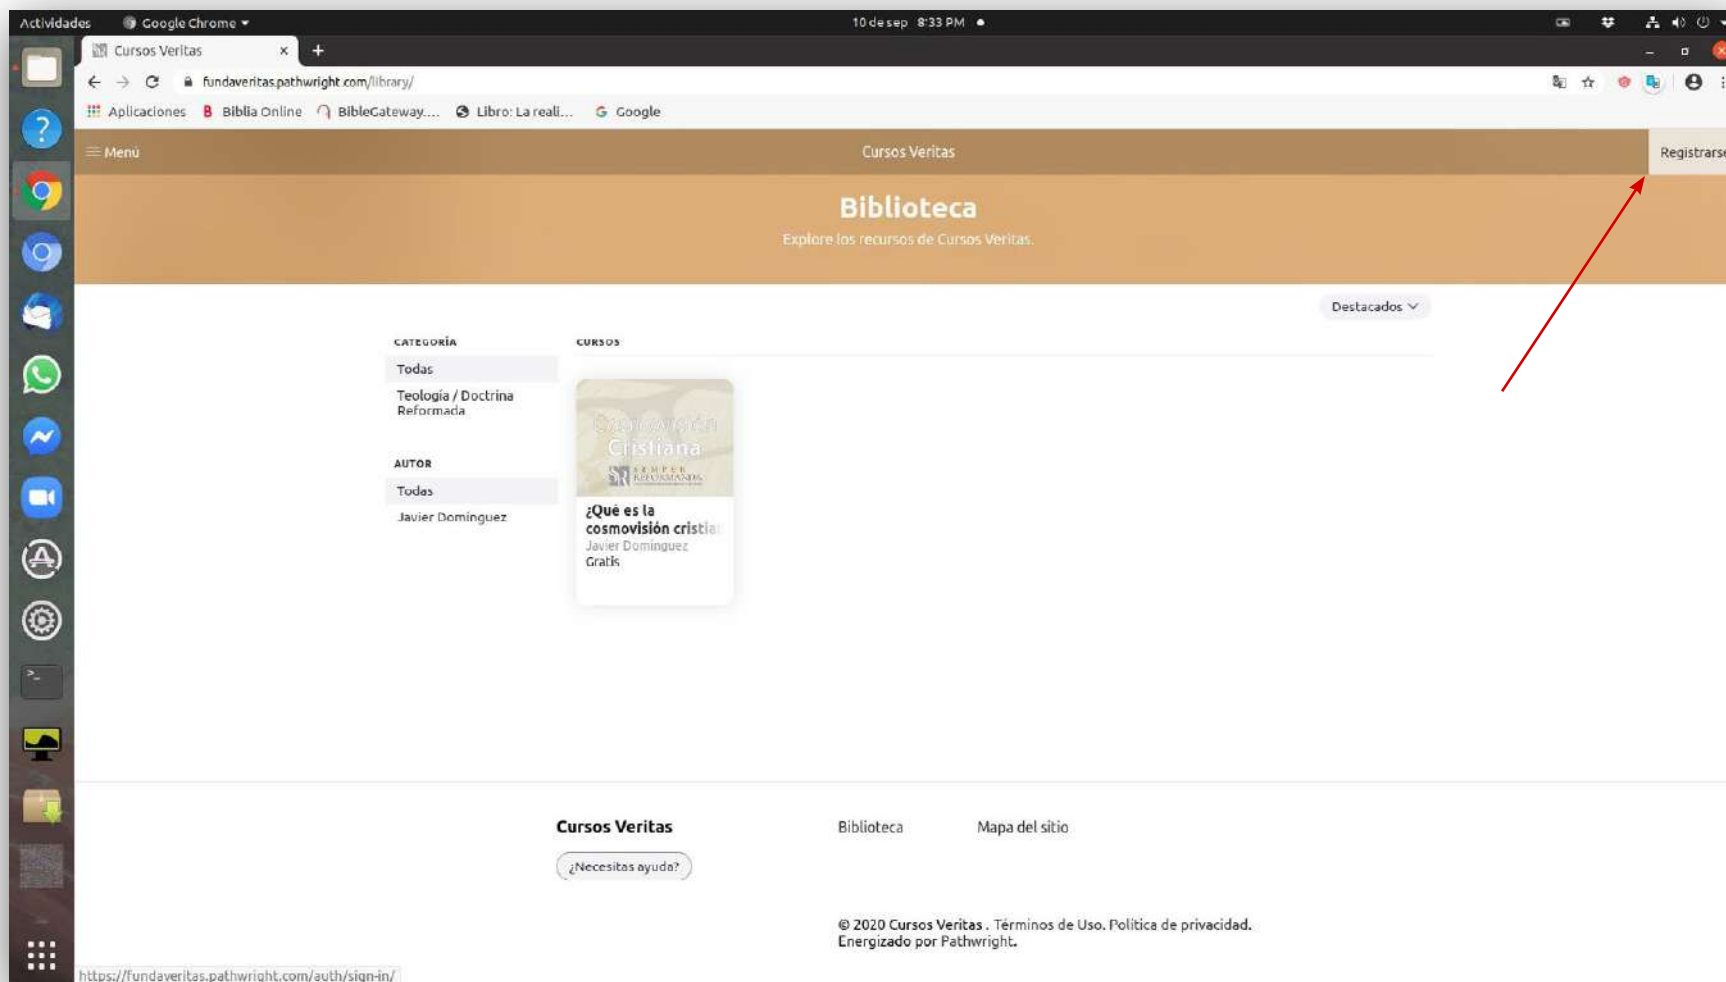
Actividades Google Chrome 10 de sep 8:33 PM

Cursos Veritas ×

fundaveritas.pathwright.com/library/

Aplicaciones Biblia Online BibleGateway.... Libro: La reali... Google

Menú Cursos Veritas Registrarse

Biblioteca

Explore los recursos de Cursos Veritas.

Destacados

CATEGORÍA

Todas

Teología / Doctrina Reformada

AUTOR

Todas

Javier Domínguez

CURSOS

Cosmovisión Cristiana

SEMPER REFORMANDA

¿Qué es la cosmovisión cristia

Javier Domínguez

Gratis

Cursos Veritas

¿Necesitas ayuda?

Biblioteca

Mapa del sitio

© 2020 Cursos Veritas . Términos de Uso. Política de privacidad.
Energizado por Pathwright.

https://fundaveritas.pathwright.com/auth/sign-in/